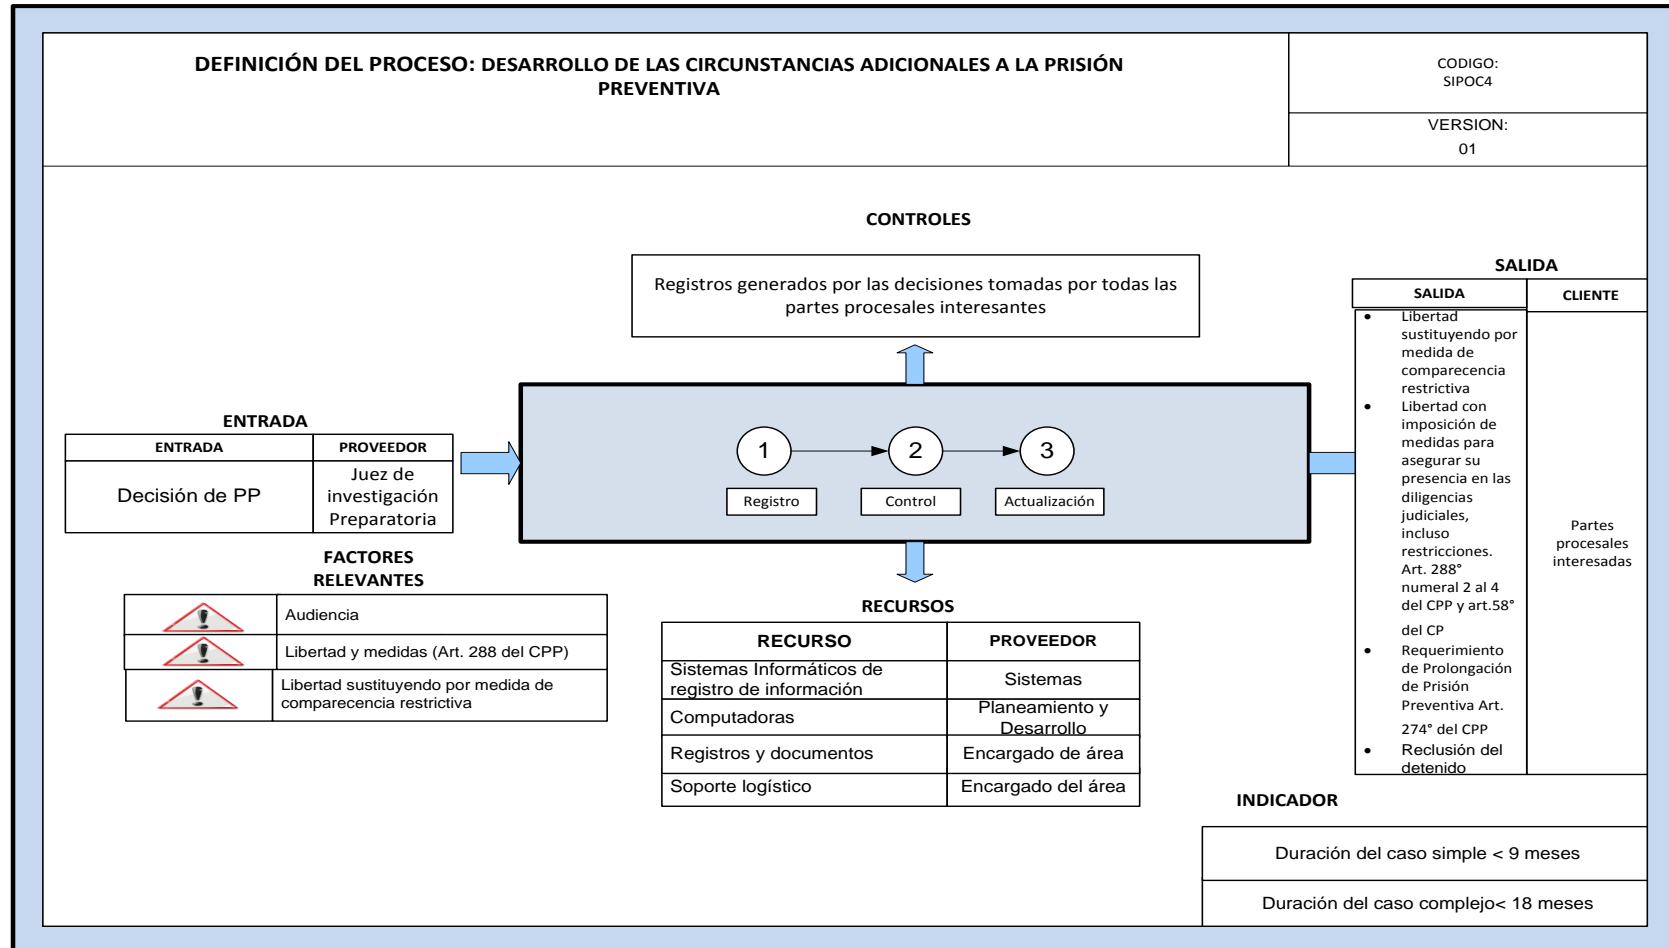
DEFINICIÓN DEL PROCESO: DESARROLLO DE LAS CIRCUNSTANCIAS ADICIONALES A LA PRISIÓN PREVENTIVA

CODIGO:
SIPOC4

VERSION:
01

CONTROLES

Registros generados por las decisiones tomadas por todas las partes procesales interesantes

ENTRADA

| ENTRADA | PROVEEDOR |
|---|---|
| Decisión de PP | Juez de investigación Preparatoria |

1 Registro
2 Control
3 Actualización

SALIDA

| SALIDA | CLIENTE |
|---|---|
| • Libertad sustituyendo por medida de comparecencia restrictiva • Libertad con imposición de medidas para asegurar su presencia en las diligencias judiciales, incluso restricciones. Art. 288° numeral 2 al 4 del CPP y art.58° del CP • Requerimiento de Prolongación de Prisión Preventiva Art. 274° del CPP • Reclusión del detenido | Partes procesales interesadas |

FACTORES RELEVANTES

| | |
|---|---|
| | Audiencia |
| | Libertad y medidas (Art. 288 del CPP) |
| | Libertad sustituyendo por medida de comparecencia restrictiva |

RECURSOS

| RECURSO | PROVEEDOR |
|---|---|
| Sistemas Informáticos de registro de información | Sistemas |
| Computadoras | Planeamiento y Desarrollo |
| Registros y documentos | Encargado de área |
| Soporte logístico | Encargado del área |

INDICADOR

Duración del caso simple < 9 meses

Duración del caso complejo< 18 meses